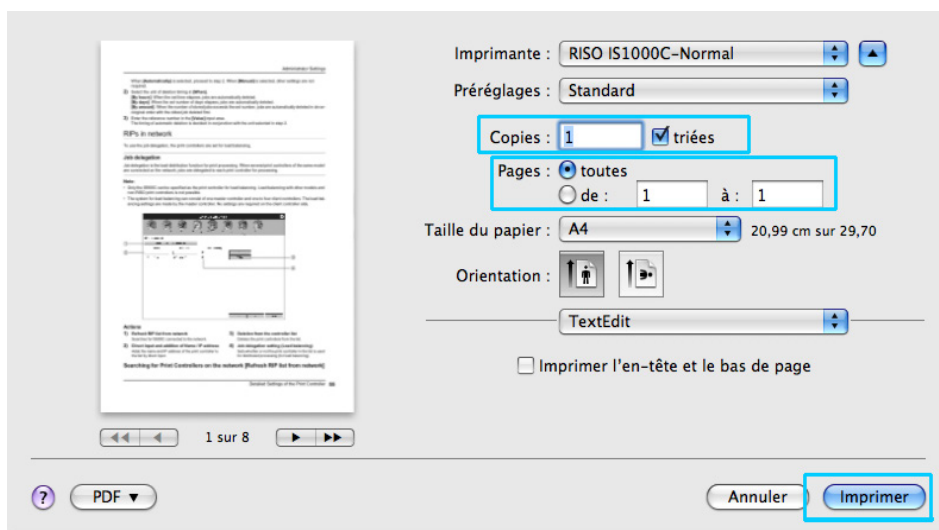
Imprimante : RISO IS1000C-Normal

Préréglages : Standard

Copies : 1 triées

Pages : toutes

de : 1 à : 1

Taille du papier : A4 20,99 cm sur 29,70

Orientation :

TextEdit

Imprimer l'en-tête et le bas de page

1 sur 8

?

PDF ▼

Annuler

Imprimer